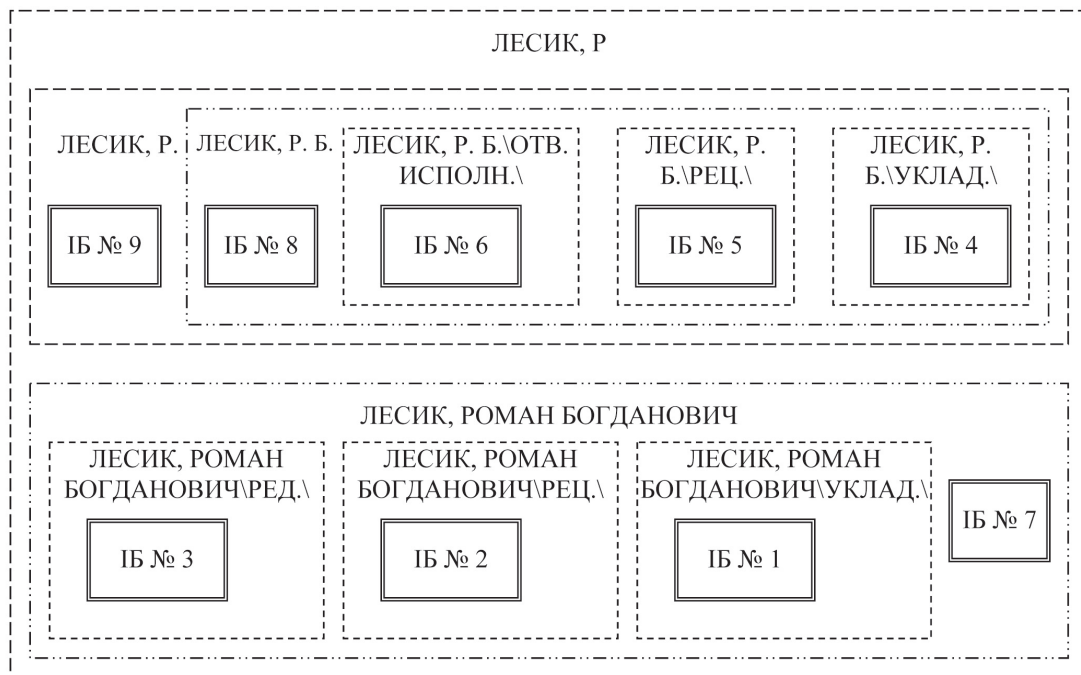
ЛЕСИК, Р

ЛЕСИК, Р.

ІБ № 9

ЛЕСИК, Р. Б.

ІБ № 8

ЛЕСИК, Р. Б.\ОТВ. ИСПОЛН.\

ІБ № 6

ЛЕСИК, Р. Б.\РЕЦ.\

ІБ № 5

ЛЕСИК, Р. Б.\УКЛАД.\

ІБ № 4

ЛЕСИК, РОМАН БОГДАНОВИЧ

ЛЕСИК, РОМАН БОГДАНОВИЧ\РЕД.\

ІБ № 3

ЛЕСИК, РОМАН БОГДАНОВИЧ\РЕЦ.\

ІБ № 2

ЛЕСИК, РОМАН БОГДАНОВИЧ\УКЛАД.\

ІБ № 1

ІБ № 7